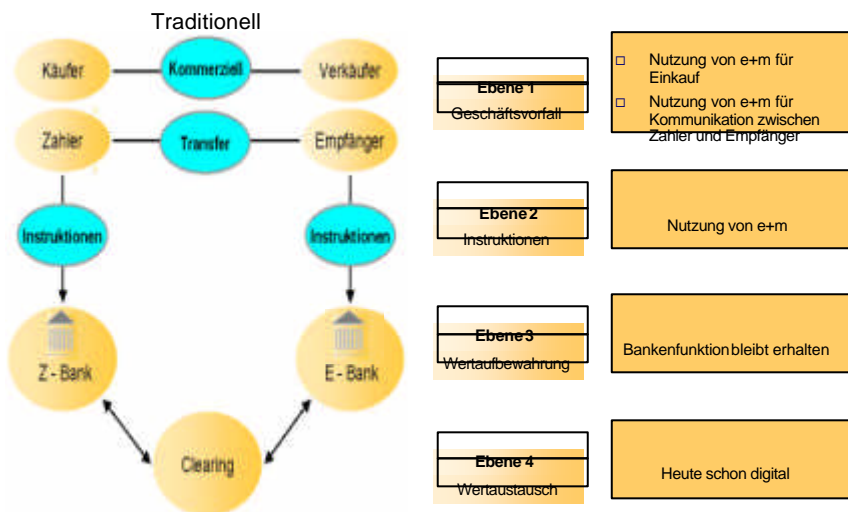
Traditionell

Käufer

Kommerziell

Verkäufer

Zahler

Transfer

Empfänger

Instruktionen

Instruktionen

Z - Bank

E - Bank

Clearing

Ebene 1
Geschäftsvorfall

Nutzung von e+m für Einkauf

Nutzung von e+m für Kommunikation zwischen Zahler und Empfänger

Ebene 2
Instruktionen

Nutzung von e+m

Ebene 3
Wertaufbewahrung

Bankenfunktion bleibt erhalten

Ebene 4
Wertaustausch

Heute schon digital